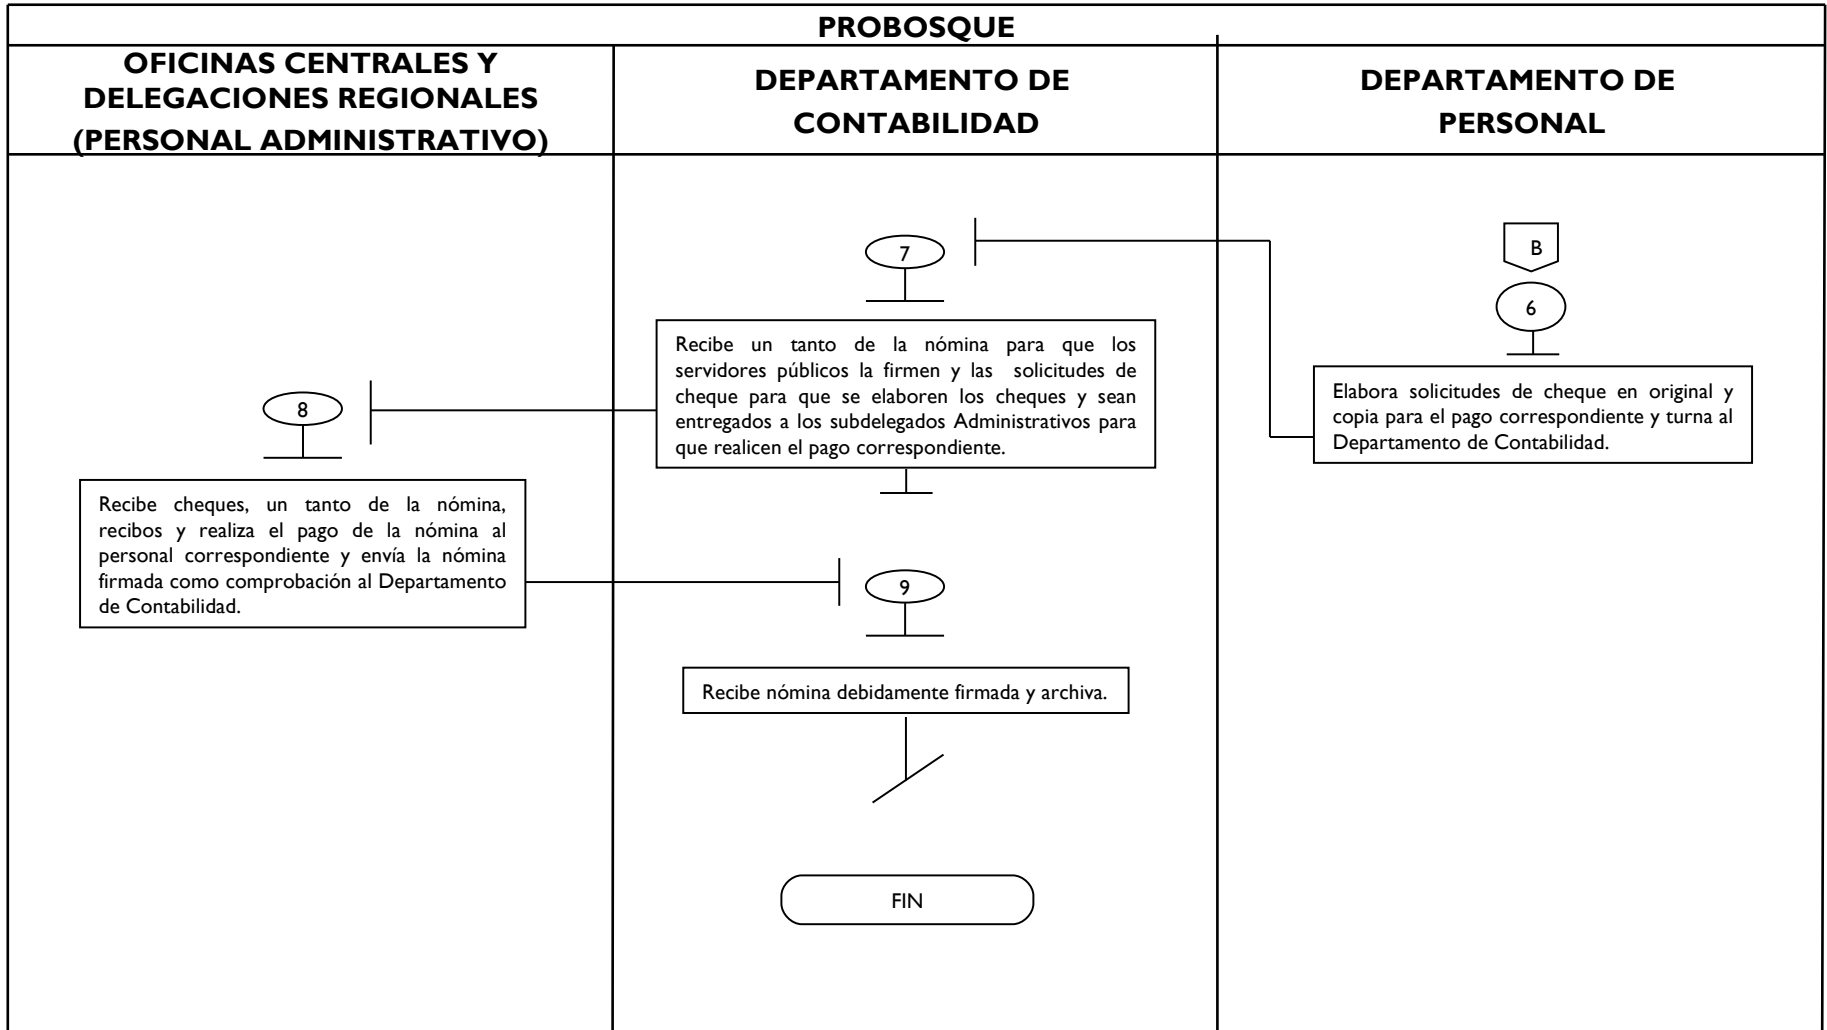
PROBOSQUE

OFICINAS CENTRALES Y DELEGACIONES REGIONALES (PERSONAL ADMINISTRATIVO)

8

Recibe cheques, un tanto de la nómina, recibos y realiza el pago de la nómina al personal correspondiente y envía la nómina firmada como comprobación al Departamento de Contabilidad.

DEPARTAMENTO DE CONTABILIDAD

7

Recibe un tanto de la nómina para que los servidores públicos la firmen y las solicitudes de cheque para que se elaboren los cheques y sean entregados a los subdelegados Administrativos para que realicen el pago correspondiente.

9

Recibe nómina debidamente firmada y archiva.

FIN

DEPARTAMENTO DE PERSONAL

B

6

Elabora solicitudes de cheque en original y copia para el pago correspondiente y turna al Departamento de Contabilidad.